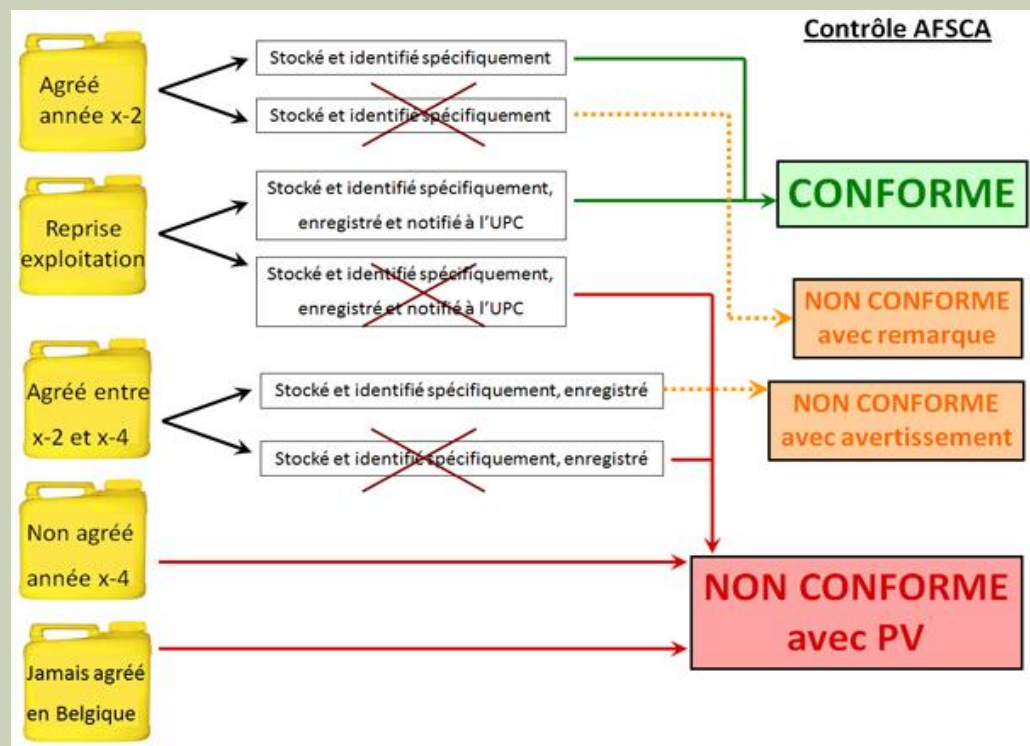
Contrôle AFSCA

Agréé année x-2

Stocké et identifié spécifiquement

Stocké et identifié spécifiquement

Reprise exploitation

Stocké et identifié spécifiquement, enregistré et notifié à l'UPC

Stocké et identifié spécifiquement, enregistré et notifié à l'UPC

CONFORME

NON CONFORME avec remarque

Agréé entre x-2 et x-4

Stocké et identifié spécifiquement, enregistré

Stocké et identifié spécifiquement, enregistré

NON CONFORME avec avertissement

Non agréé année x-4

NON CONFORME avec PV

Jamais agréé en Belgique